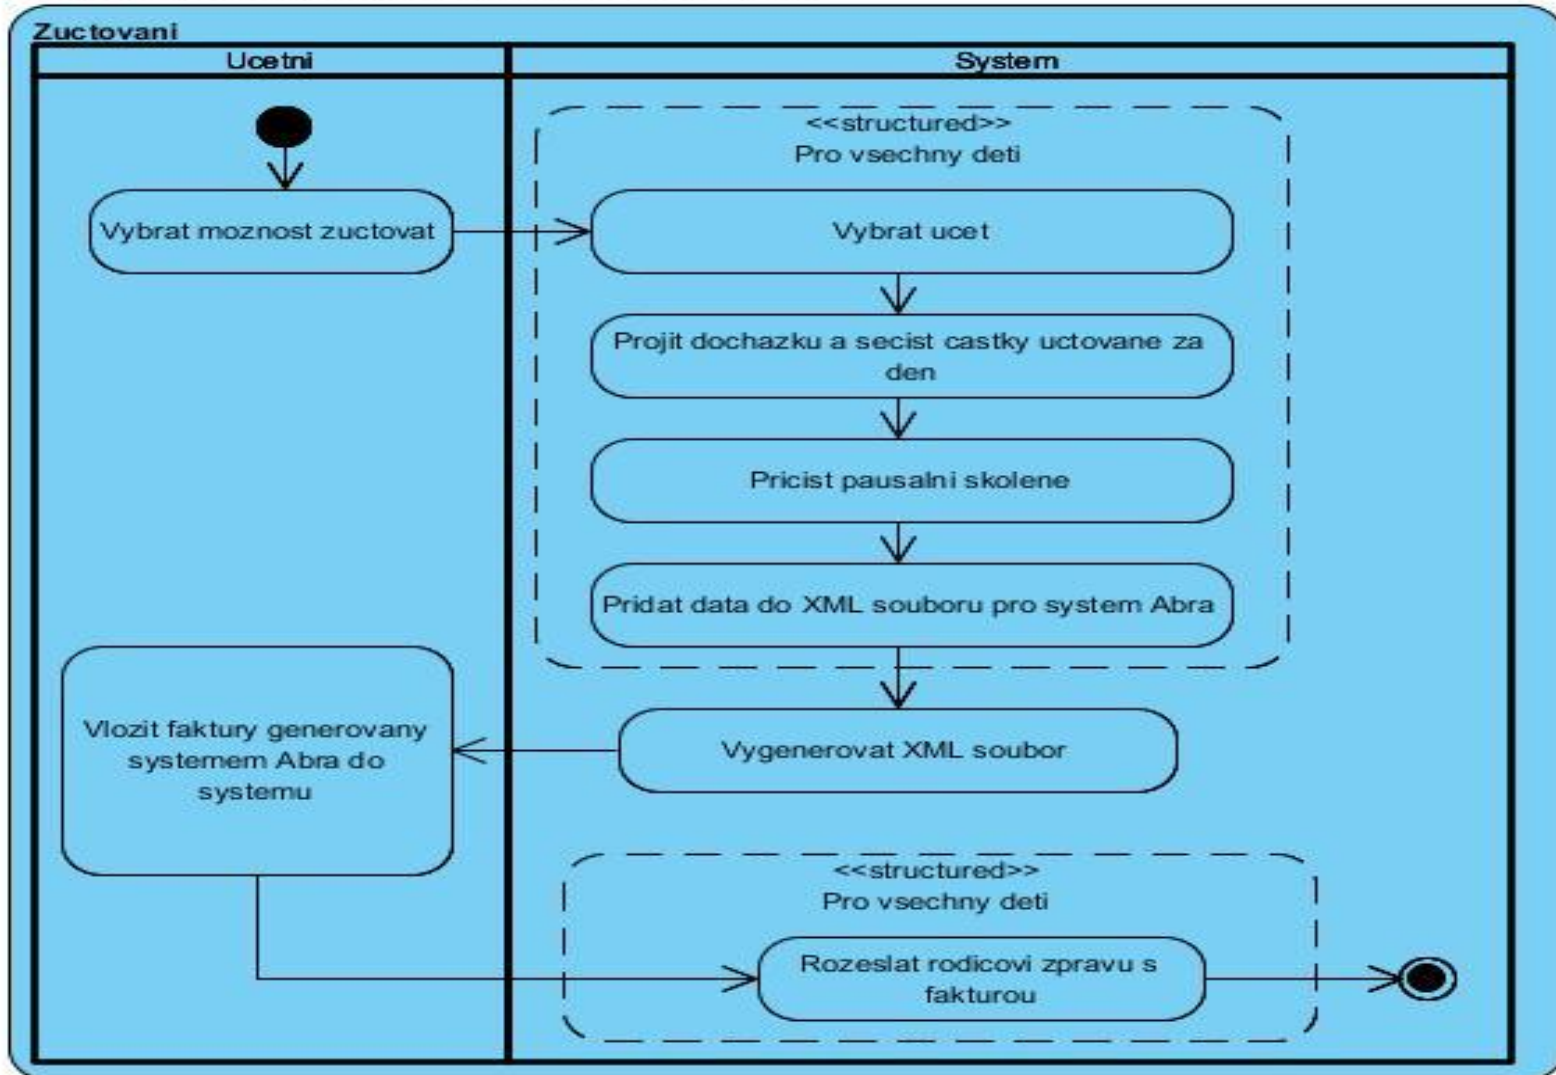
Zuctovani

Ucetni

System

Vybrat moznost zuctovat

<<structured>>
Pro vsechny deti

Vybrat ucet

Projit dochazku a secist castky uctovane za den

Pricist pausalni skolene

Pridat data do XML souboru pro system Abra

Vlozit faktury generovany systemem Abra do systemu

Vygenerovat XML soubor

<<structured>>
Pro vsechny deti

Rozeslat rodicovi zpravu s fakturou